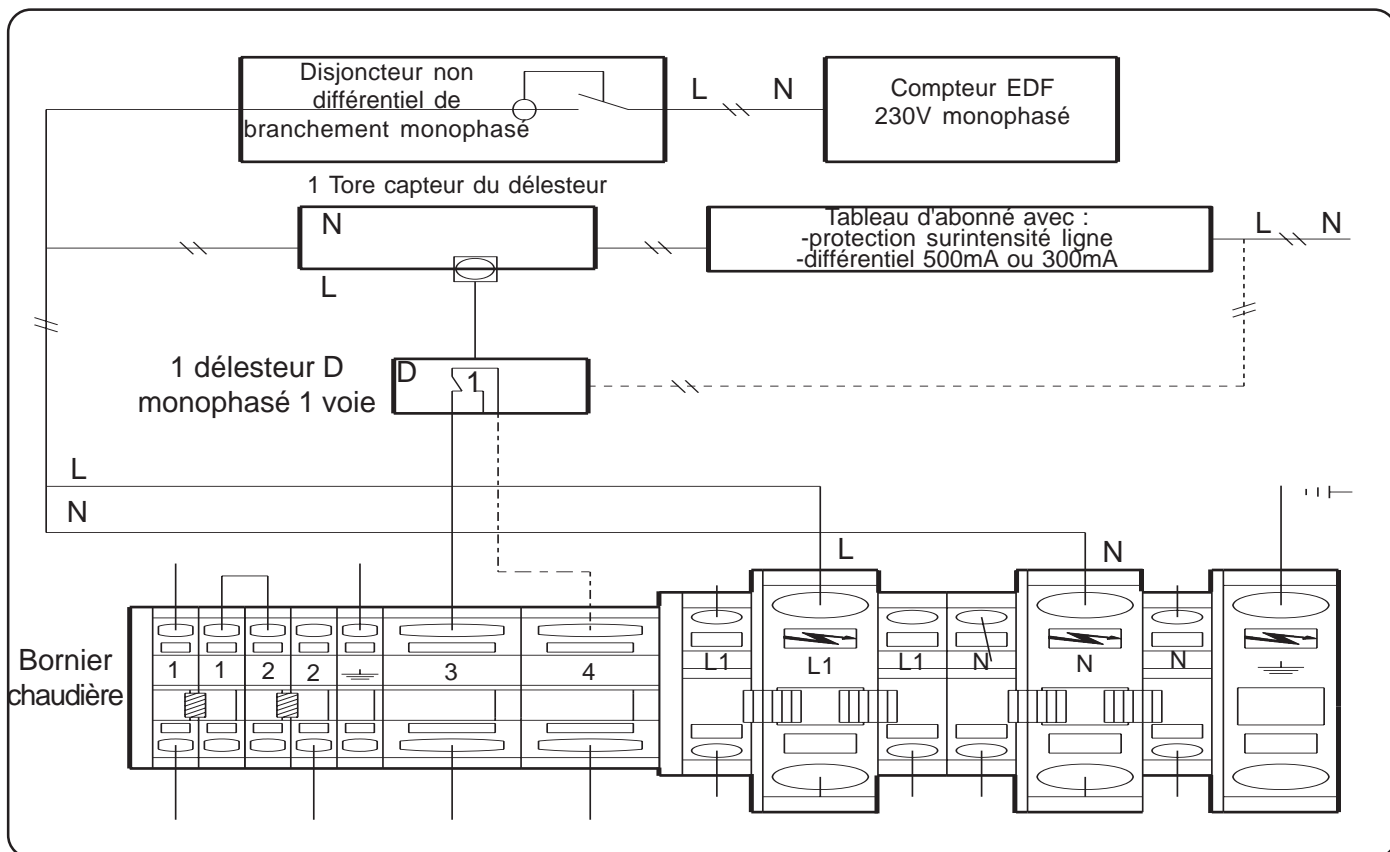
Disjoncteur non différentiel de branchement monophasé

L N

Compteur EDF 230V monophasé

1 Tore capteur du délesteur

N

L

Tableau d'abonné avec :
-protection surintensité ligne
-différentiel 500mA ou 300mA

L N

1 délesteur D monophasé 1 voie

D 1

L

N

L

N

Bornier chaudière

1 1 2 2 3 4

L1 L1 L1 N N N